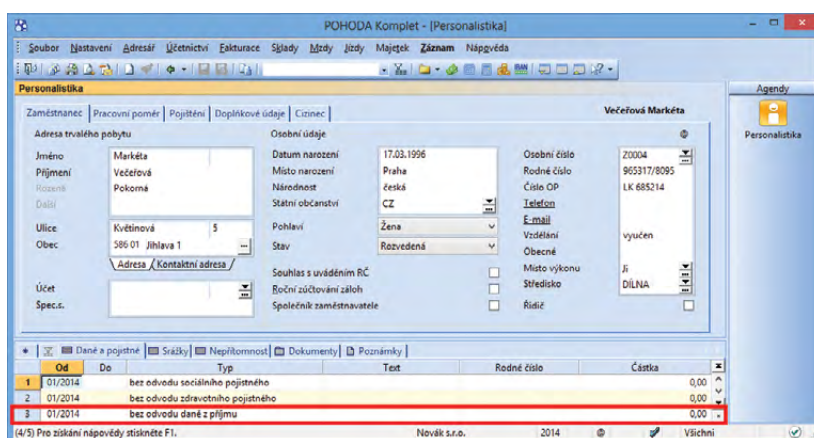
POHODA Komplet - [Personalistika]

Soubor Nastavení Adresář Účetnictví Fakturace Sklady Mzdy Jízdy Majetek Záznam Nápověda

Personalistika

Agendy

Personalistika

Zaměstnanec | Pracovní poměr | Pojištění | Doplňkové údaje | Cizinec

Večeřová Markéta

Adresa trvalého pobytu

Jméno Markéta
Příjmení Večeřová
Rozená Pokorná
Další

Ulice Květinová 5
Obec 586 01 Jihlava 1

Adresa | Kontaktní adresa

Účet
Spec.s.

Osobní údaje

Datum narození 17.03.1996
Místo narození Praha
Národnost česká
Státní občanství CZ

Pohlaví Žena
Stav Rozvedená

Souhlas s uváděním RČ
Roční zúčtování záloh
Společník zaměstnavatele

Osobní číslo Z0004
Rodné číslo 965317/8095
Číslo OP LK 685214
Telefon
E-mail
Vzdělání vyučen
Obecné
Místo výkonu Ji
Středisko DÍLNA
Řidič

Daně a pojistné | Srážky | Nepřítomnost | Dokumenty | Poznámky

| | Od | Do | Typ | Text | Rodné číslo | Částka |
|---|---|---|---|---|---|---|
| 1 | 01/2014 | | bez odvodu sociálního pojistného | | | 0,00 |
| 2 | 01/2014 | | bez odvodu zdravotního pojistného | | | 0,00 |
| 3 | 01/2014 | | bez odvodu daně z příjmu | | | 0,00 |

(4/5) Pro získání nápovědy stiskněte F1. Novák s.r.o. 2014 Všichni